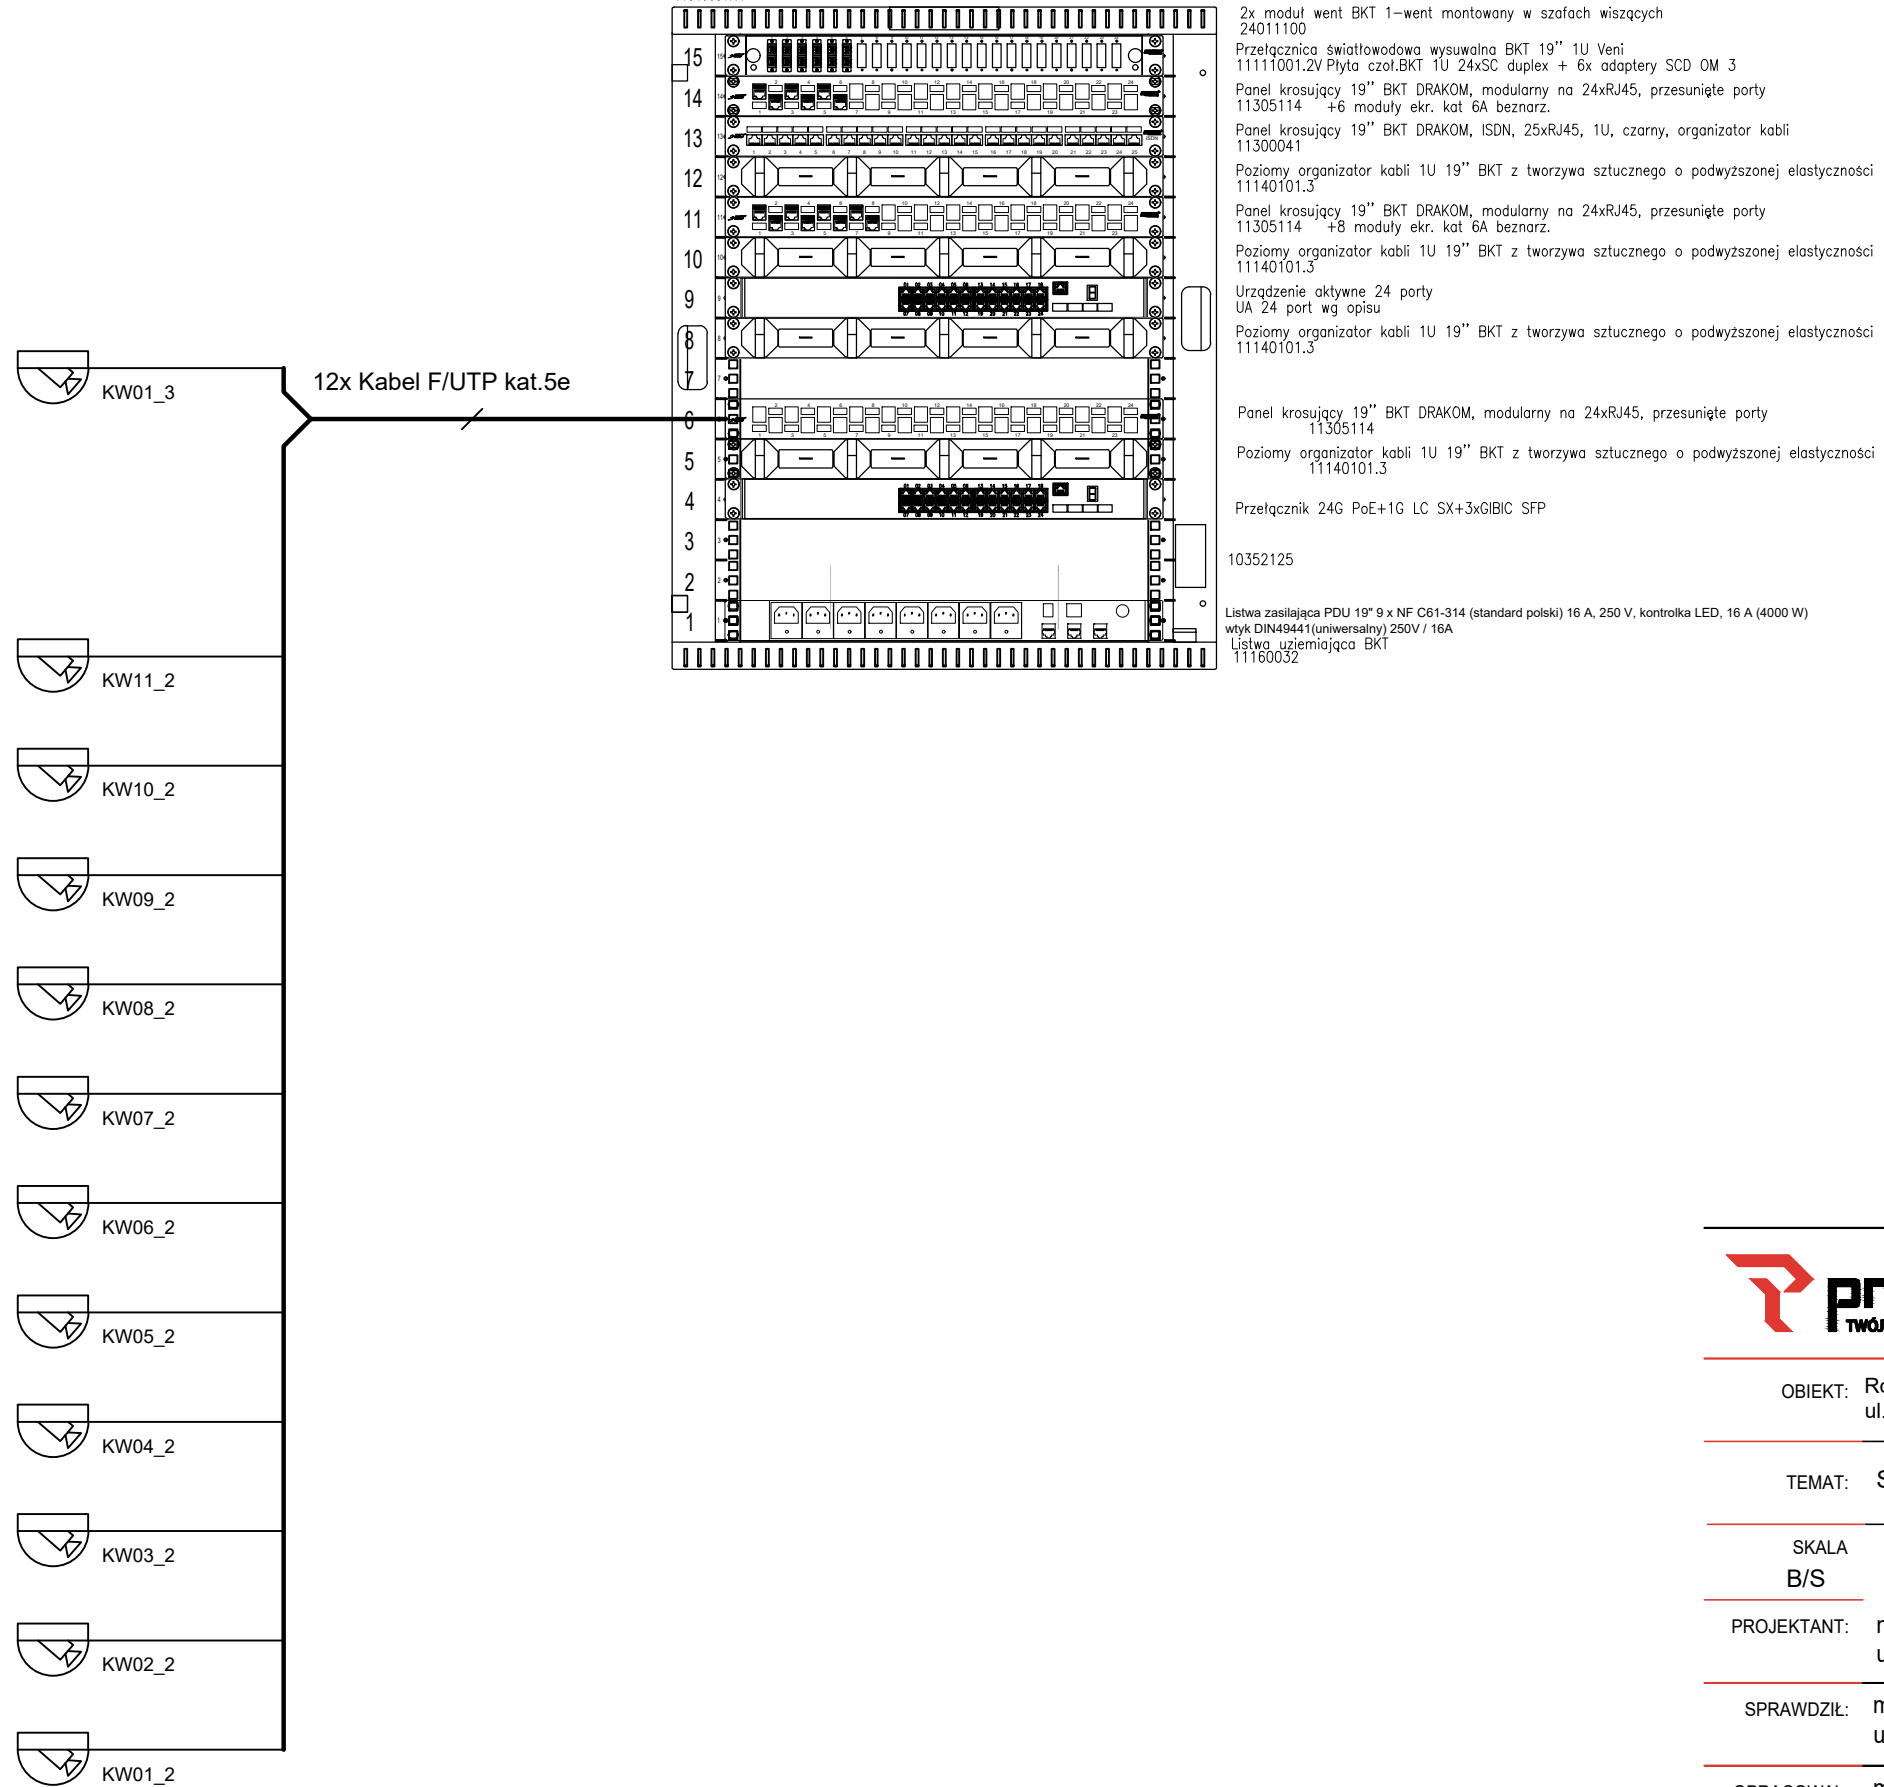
2x moduł went BKT 1-went montowany w szafach wiszących
24011100
Przełącznica światłowodowa wysuwalna BKT 19" 1U Veni
11111001.2V Płyta czoł.BKT 1U 24xSC duplex + 6x adaptery SCD OM 3
Panel krosujący 19" BKT DRAKOM, modularny na 24xRJ45, przesunięte porty
11305114 +6 moduły ekr. kat 6A beznarz.
Panel krosujący 19" BKT DRAKOM, ISDN, 25xRJ45, 1U, czarny, organizator kabli
11300041
Poziomy organizator kabli 1U 19" BKT z tworzywa sztucznego o podwyższonej elastyczności
11140101.3
Panel krosujący 19" BKT DRAKOM, modularny na 24xRJ45, przesunięte porty
11305114 +8 moduły ekr. kat 6A beznarz.
Poziomy organizator kabli 1U 19" BKT z tworzywa sztucznego o podwyższonej elastyczności
11140101.3
Urządzenie aktywne 24 porty
UA 24 port wg opisu
Poziomy organizator kabli 1U 19" BKT z tworzywa sztucznego o podwyższonej elastyczności
11140101.3
Panel krosujący 19" BKT DRAKOM, modularny na 24xRJ45, przesunięte porty
11305114
Poziomy organizator kabli 1U 19" BKT z tworzywa sztucznego o podwyższonej elastyczności
11140101.3
Przełącznik 24G PoE+1G LC SX+3xGIBIC SFP
10352125
Listwa zasilająca PDU 19" 9 x NF C61-314 (standard polski) 16 A, 250 V, kontrolka LED, 16 A (4000 W)
wtyk DIN49441(uniwersalny) 250V / 16A
Listwa uziemiająca BKT
11160032

15
14
13
12
11
10
9
8
7
6
5
4
3
2
1

12x Kabel F/UTP kat.5e

KW01_3
KW11_2
KW10_2
KW09_2
KW08_2
KW07_2
KW06_2
KW05_2
KW04_2
KW03_2
KW02_2
KW01_2

pr
TWÓJ
OBIEKT: Ro
ul.
TEMAT: S
SKALA
B/S
PROJEKTANT:
SPRAWDZIŁ: